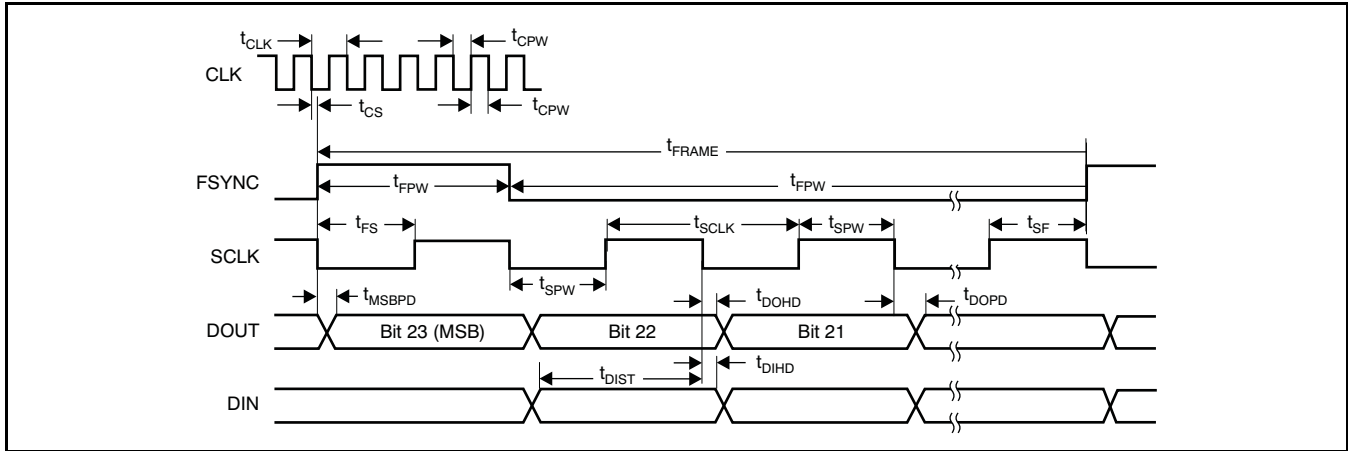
$t_{CLK}$
$t_{CPW}$
CLK
$t_{CS}$
$t_{CPW}$
$t_{FRAME}$
FSYNC
$t_{FPW}$
$t_{FPW}$
$t_{FS}$
$t_{SCLK}$
$t_{SPW}$
$t_{SF}$
SCLK
$t_{SPW}$
$t_{MSBPD}$
$t_{DOHD}$
$t_{DOPD}$
DOUT
Bit 23 (MSB)
Bit 22
Bit 21
$t_{DIHD}$
$t_{DIST}$
DIN